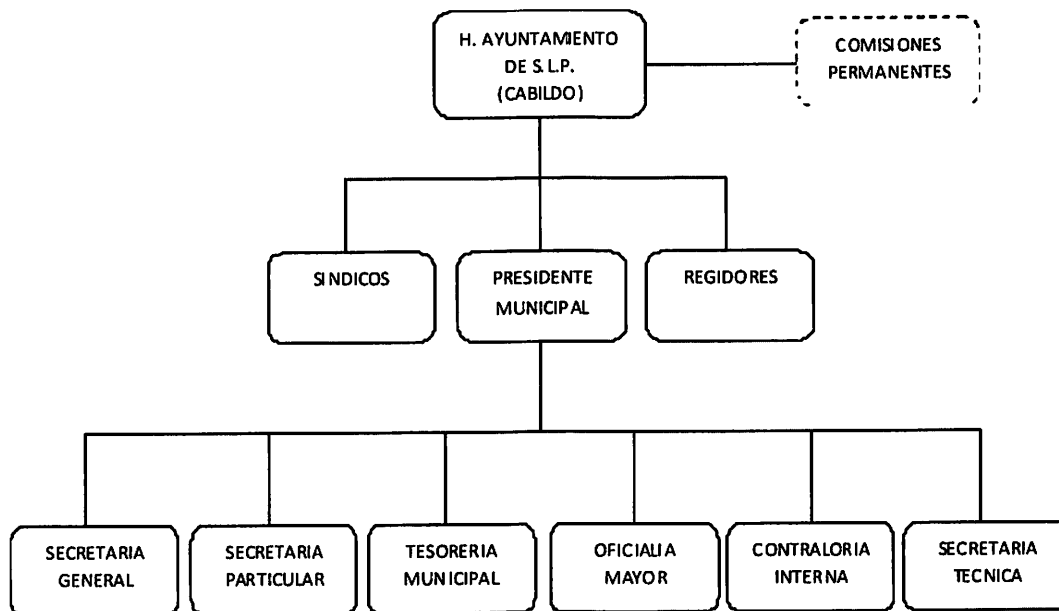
H. AYUNTAMIENTO DE S.L.P. (CABILDO)

COMISIONES PERMANENTES

SINDICOS

PRESIDENTE MUNICIPAL

REGIDORES

SECRETARIA GENERAL

SECRETARIA PARTICULAR

TESORERIA MUNICIPAL

OFICIALIA MAYOR

CONTRALORIA INTERNA

SECRETARIA TECNICA